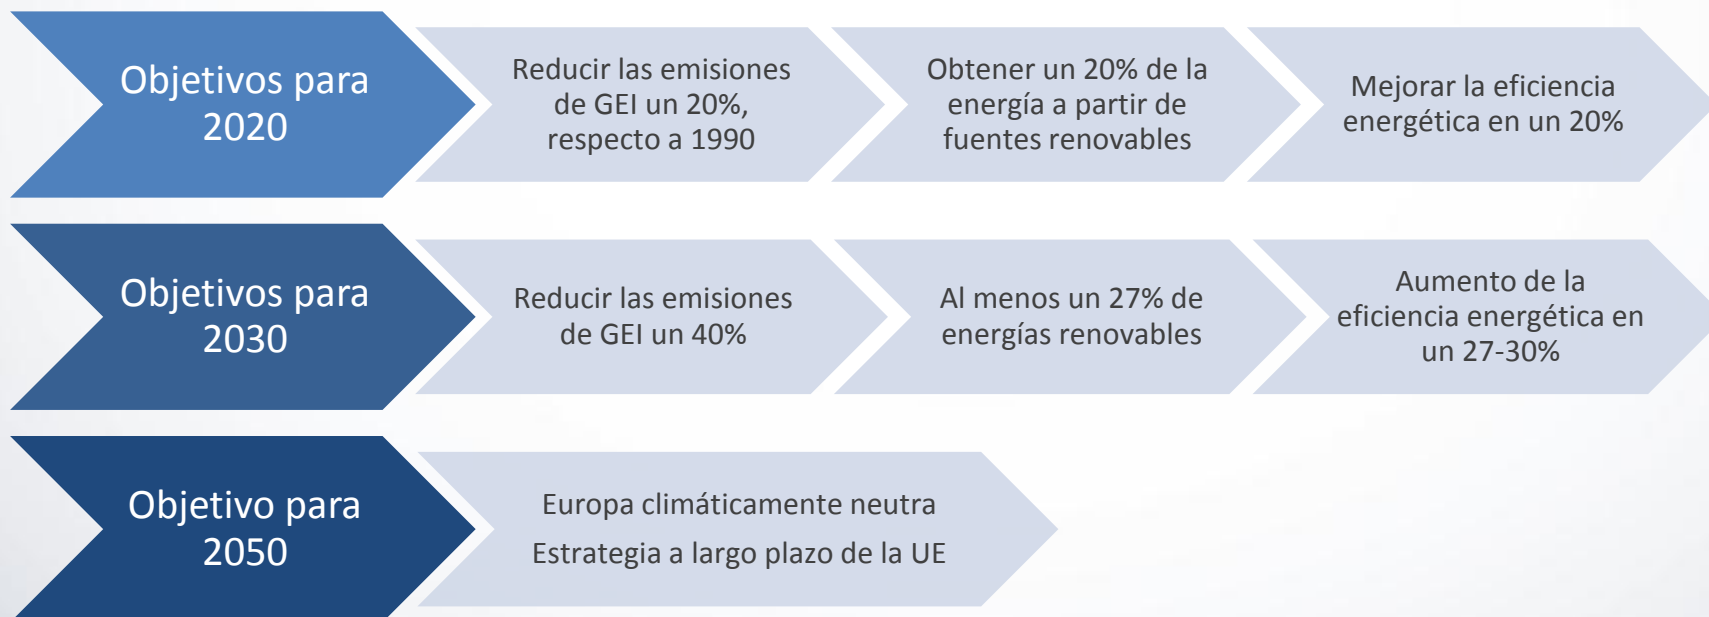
Objetivos para 2020

Reducir las emisiones de GEI un 20%, respecto a 1990

Obtener un 20% de la energía a partir de fuentes renovables

Mejorar la eficiencia energética en un 20%

Objetivos para 2030

Reducir las emisiones de GEI un 40%

Al menos un 27% de energías renovables

Aumento de la eficiencia energética en un 27-30%

Objetivo para 2050

Europa climáticamente neutra

Estrategia a largo plazo de la UE